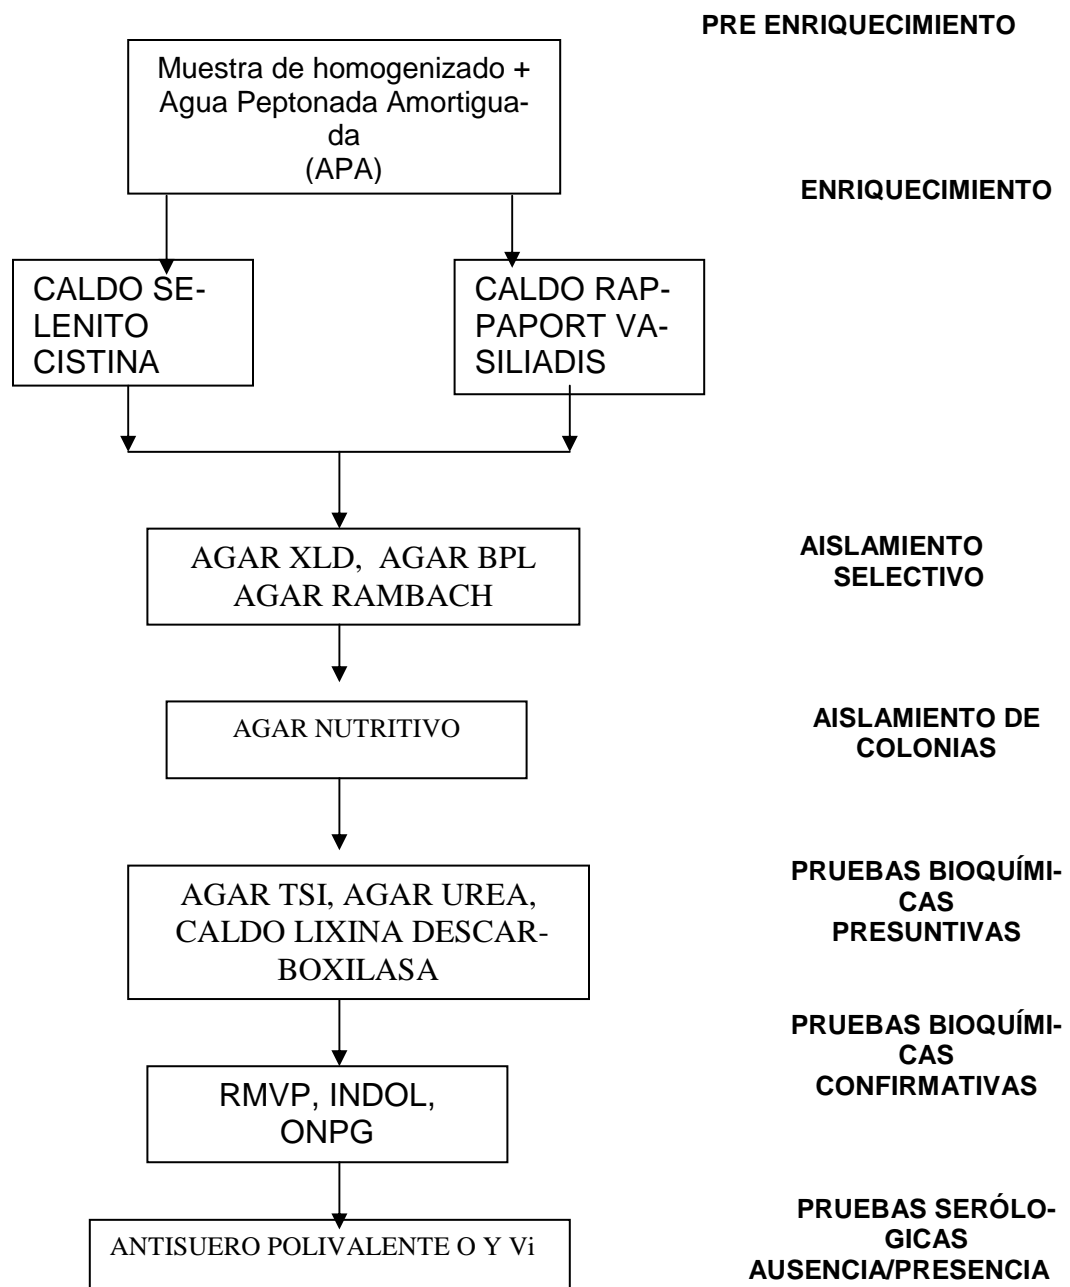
PRE ENRIQUECIMIENTO

Muestra de homogenizado + Agua Peptonada Amortiguada (APA)

ENRIQUECIMIENTO

CALDO SELENITO CISTINA

CALDO RAPPAPORT VASILIADIS

AGAR XLD, AGAR BPL AGAR RAMBACH

AISLAMIENTO SELECTIVO

AGAR NUTRITIVO

AISLAMIENTO DE COLONIAS

AGAR TSI, AGAR UREA, CALDO LIXINA DESCARBOXILASA

PRUEBAS BIOQUÍMICAS PRESUNTIVAS

RMVP, INDOL, ONPG

PRUEBAS BIOQUÍMICAS CONFIRMATIVAS

ANTISUERO POLIVALENTE O Y Vi

PRUEBAS SERÓLOGICAS AUSENCIA/PRESENCIA